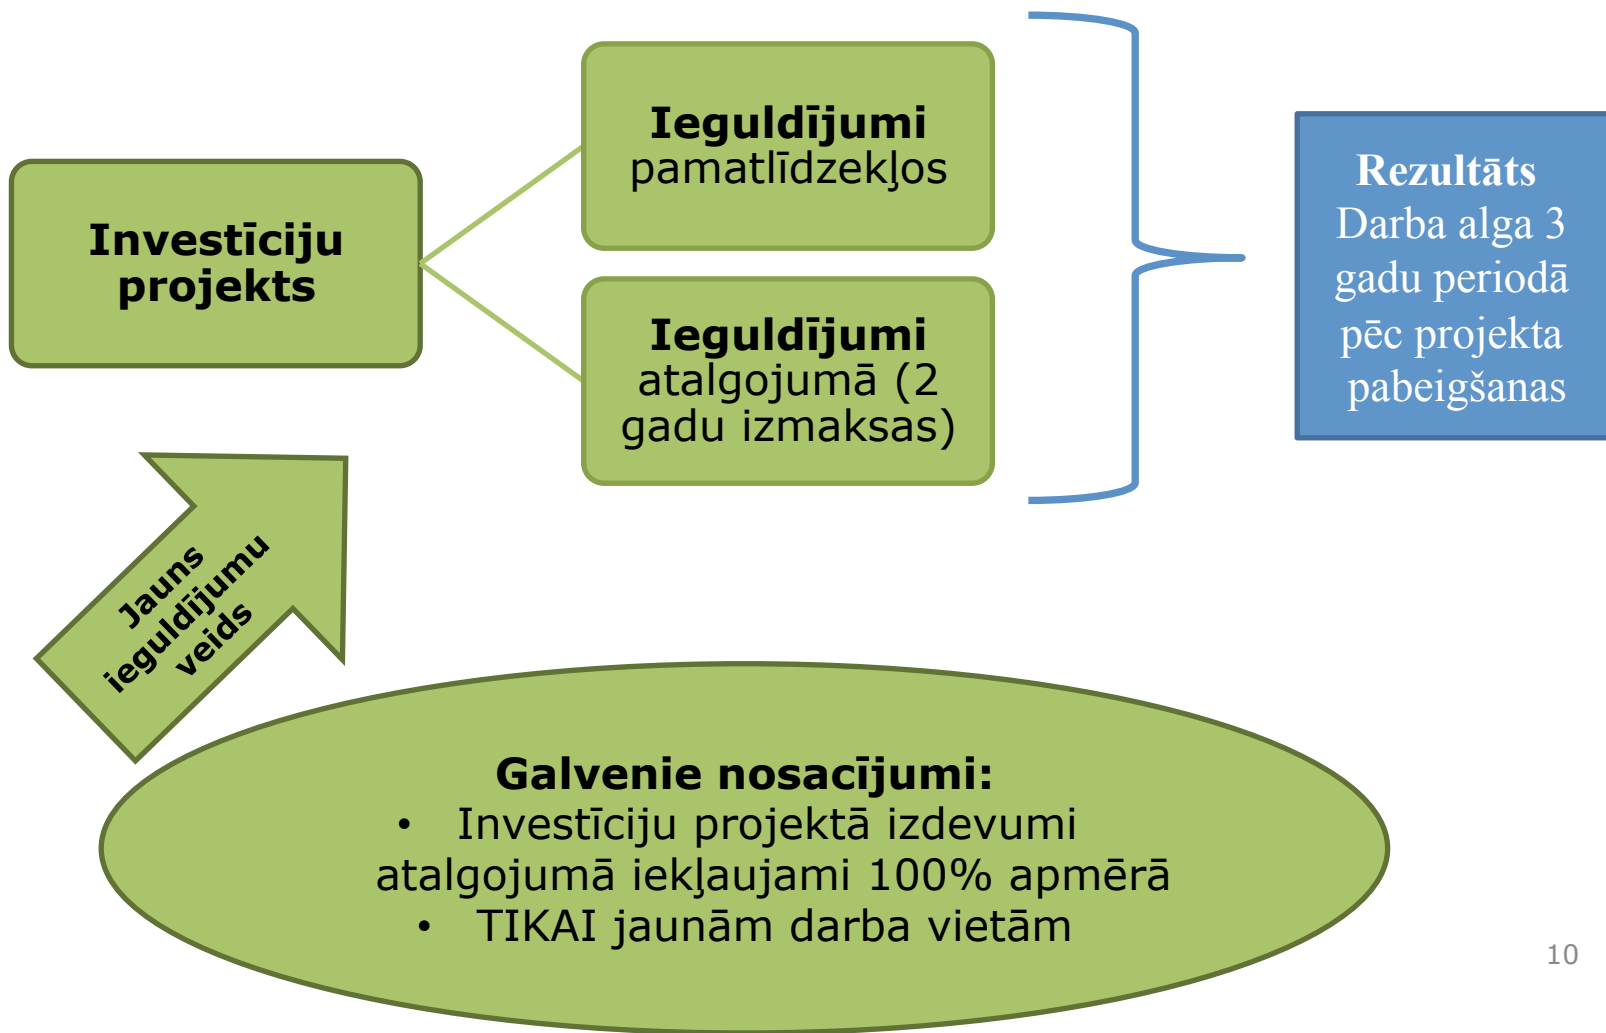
Investīciju projekts

Ieguldījumi pamatlīdzekļos

Ieguldījumi atalgojumā (2 gadu izmaksas)

Rezultāts
Darba alga 3 gadu periodā pēc projekta pabeigšanas

Jauns ieguldījumu veids

Galvenie nosacījumi:
• Investīciju projektā izdevumi atalgojumā iekļaujami 100% apmērā
• TIKAI jaunām darba vietām

10